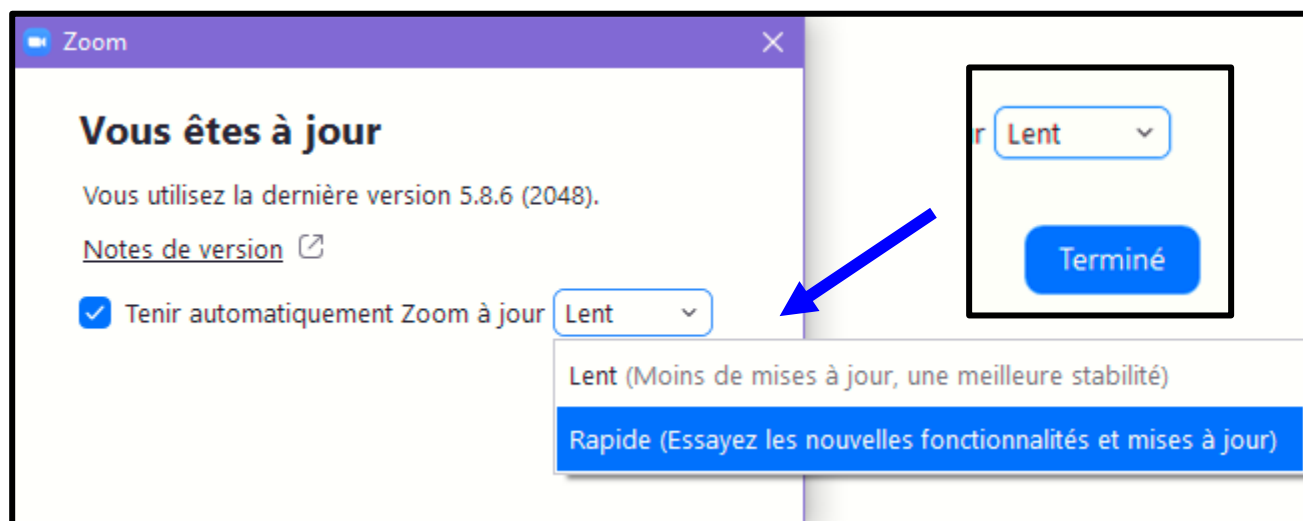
Zoom

Vous êtes à jour

Vous utilisez la dernière version 5.8.6 (2048).

Notes de version

Tenir automatiquement Zoom à jour Lent

Lent (Moins de mises à jour, une meilleure stabilité)

Rapide (Essayez les nouvelles fonctionnalités et mises à jour)

r Lent

Terminé